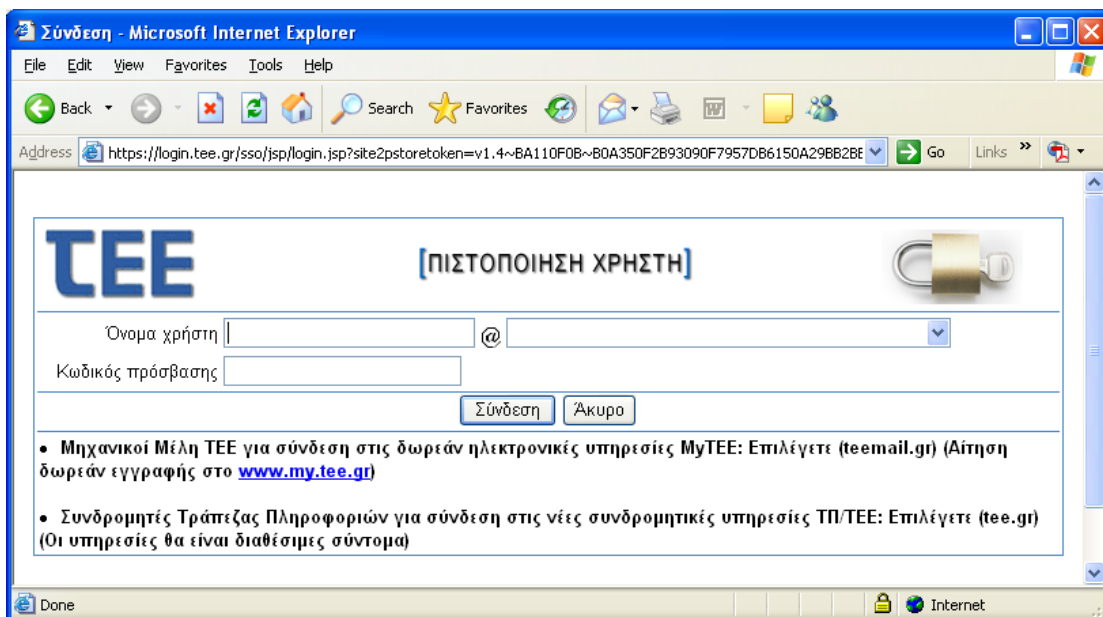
Σύνδεση - Microsoft Internet Explorer

File Edit View Favorites Tools Help

Back Search Favorites

Address https://login.tee.gr/sso/jsp/login.jsp?site2pstoretoken=v1.4~BA110F0B~B0A350F2B93090F7957DB6150A29BB2BE Go Links »

ΤΕΕ

[ΠΙΣΤΟΠΟΙΗΣΗ ΧΡΗΣΤΗ]

Όνομα χρήστη @

Κωδικός πρόσβασης

Σύνδεση Άκυρο

• Μηχανικοί Μέλη ΤΕΕ για σύνδεση στις δωρεάν ηλεκτρονικές υπηρεσίες MyTEE: Επιλέγετε (teemail.gr) (Αίτηση δωρεάν εγγραφής στο www.my.tee.gr)

• Συνδρομητές Τράπεζας Πληροφοριών για σύνδεση στις νέες συνδρομητικές υπηρεσίες ΤΠ/ΤΕΕ: Επιλέγετε (tee.gr) (Οι υπηρεσίες θα είναι διαθέσιμες σύντομα)

Done Internet